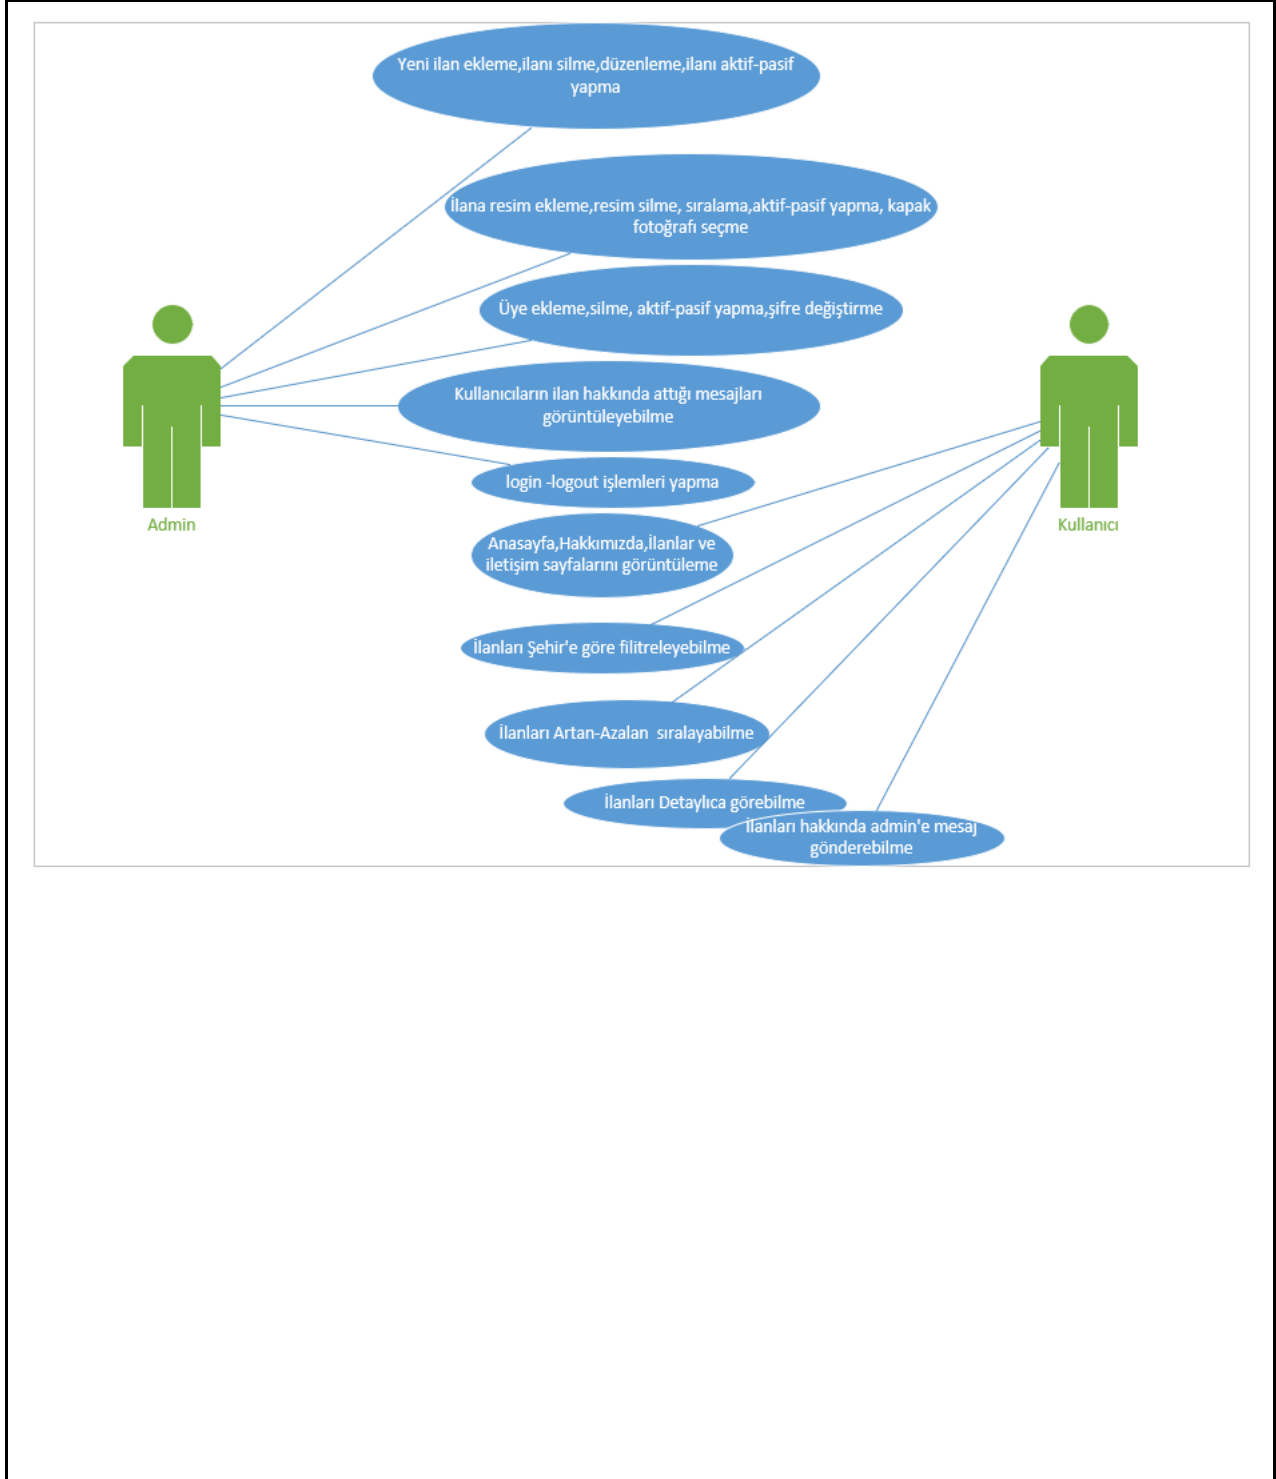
Yeni ilan ekleme,ilanı silme,düzenleme,ilanı aktif-pasif yapma

İlana resim ekleme,resim silme, sıralama,aktif-pasif yapma, kapak fotoğrafı seçme

Üye ekleme,silme, aktif-pasif yapma,şifre değiştirme

Kullanıcıların ilan hakkında attığı mesajları görüntüleyebilme

login -logout işlemleri yapma

Admin

Kullanıcı

Anasayfa,Hakkımızda,İlanlar ve iletişim sayfalarını görüntüleme

İlanları Şehir'e göre filitreleyebilme

İlanları Artan-Azalan sıralayabilme

İlanları Detaylıca görebilme

İlanları hakkında admin'e mesaj gönderebilme